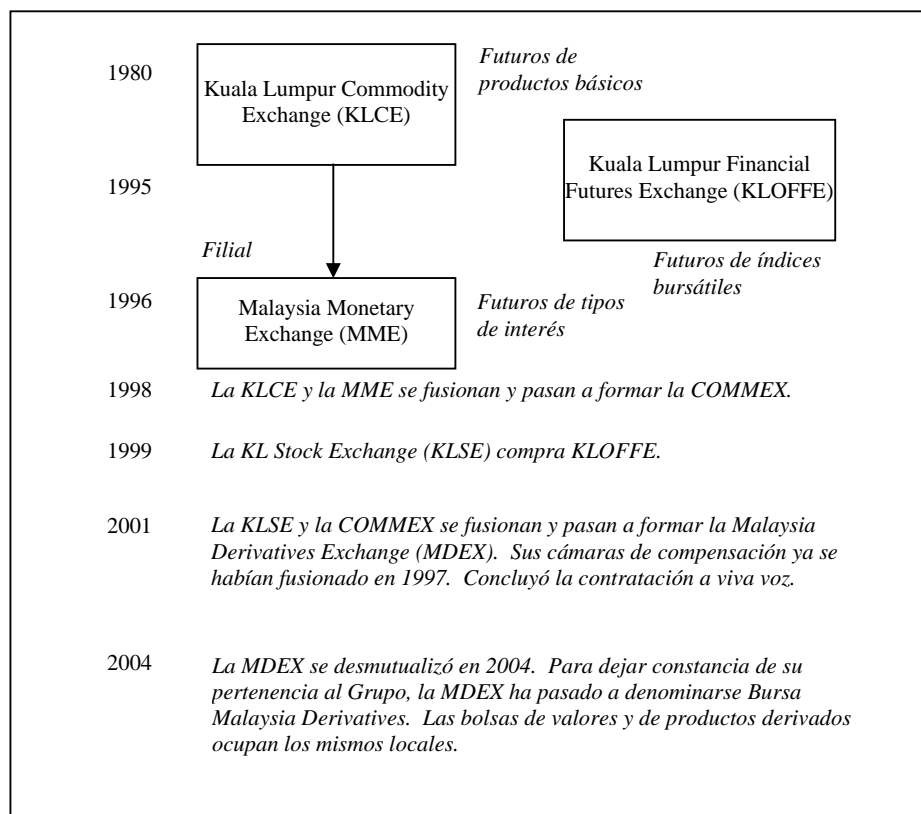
1980

Kuala Lumpur Commodity Exchange (KLCE)

Futuros de productos básicos

Kuala Lumpur Financial Futures Exchange (KLOFFE)

1995

Filial

Futuros de índices bursátiles

1996

Malaysia Monetary Exchange (MME)

Futuros de tipos de interés

1998 La KLCE y la MME se fusionan y pasan a formar la COMMEX.

1999 La KL Stock Exchange (KLSE) compra KLOFFE.

2001 La KLSE y la COMMEX se fusionan y pasan a formar la Malaysia Derivatives Exchange (MDEX). Sus cámaras de compensación ya se habían fusionado en 1997. Concluyó la contratación a viva voz.

2004 La MDEX se desmutualizó en 2004. Para dejar constancia de su pertenencia al Grupo, la MDEX ha pasado a denominarse Bursa Malaysia Derivatives. Las bolsas de valores y de productos derivados ocupan los mismos locales.